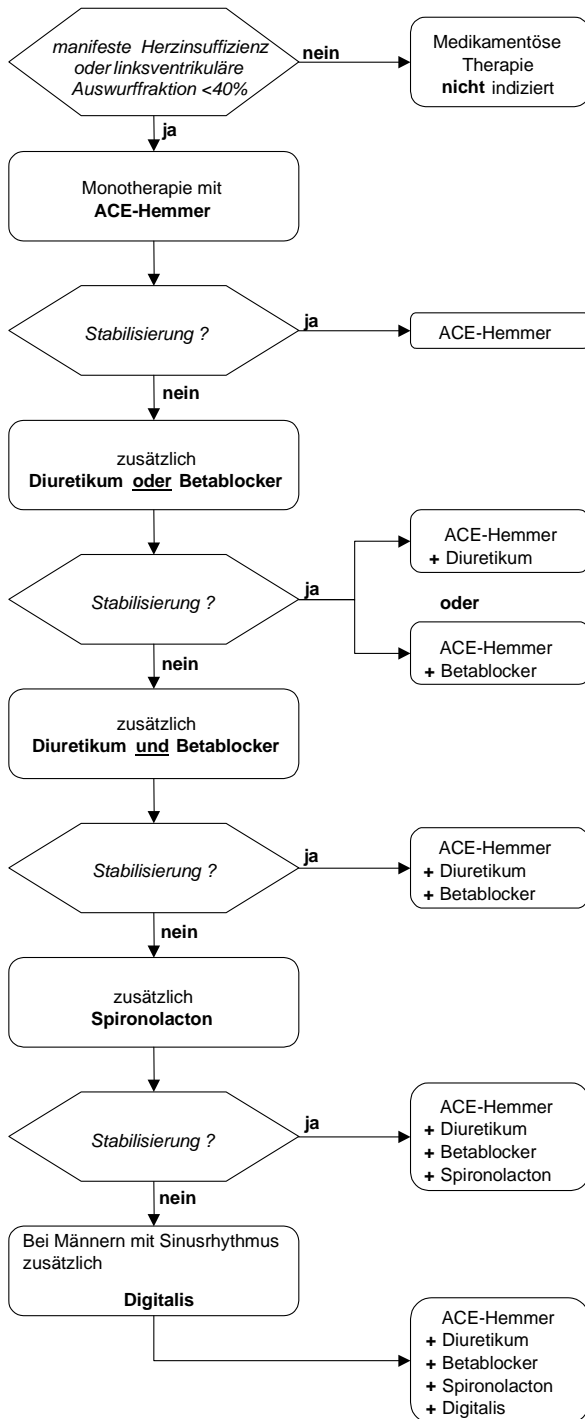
manifeste Herzinsuffizienz oder linksventrikuläre Auswurffraktion <40%

nein

Medikamentöse Therapie **nicht** indiziert

ja

Monotherapie mit **ACE-Hemmer**

Stabilisierung ?

ja

ACE-Hemmer

nein

zusätzlich **Diuretikum oder Betablocker**

Stabilisierung ?

ja

ACE-Hemmer + Diuretikum

oder

ACE-Hemmer + Betablocker

nein

zusätzlich **Diuretikum und Betablocker**

Stabilisierung ?

ja

ACE-Hemmer + Diuretikum + Betablocker

nein

zusätzlich **Spironolacton**

Stabilisierung ?

ja

ACE-Hemmer + Diuretikum + Betablocker + Spironolacton

nein

Bei Männern mit Sinusrhythmus zusätzlich

**Digitalis**

ACE-Hemmer + Diuretikum + Betablocker + Spironolacton + Digitalis